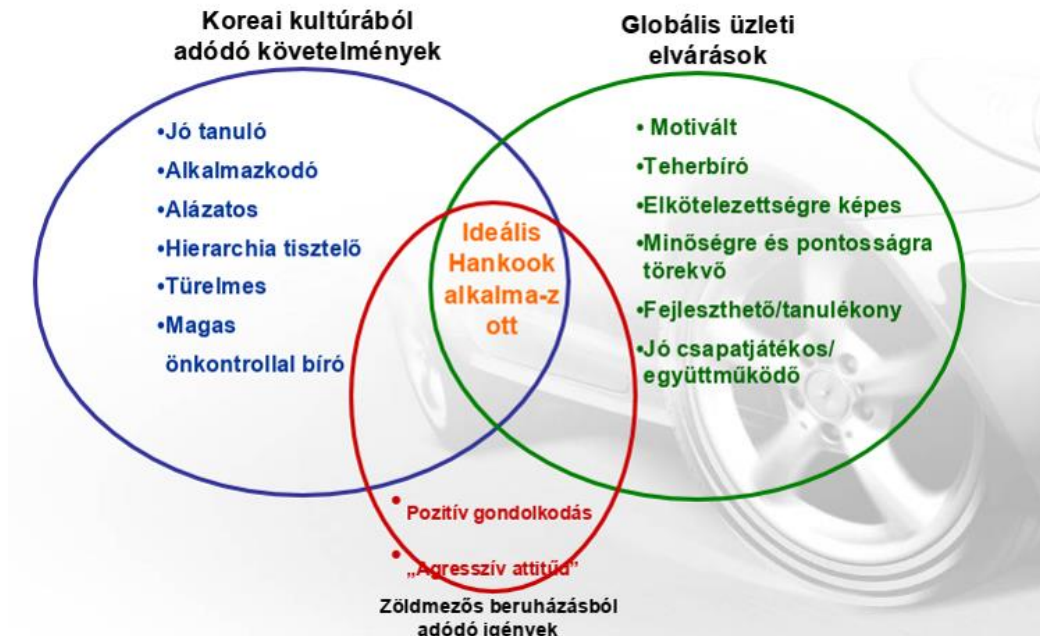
Koreai kultúrából adódó követelmények

•Jó tanuló
•Alkalmazkodó
•Alázatos
•Hierarchia tisztelő
•Türelmes
•Magas önkontrollal bíró

Globális üzleti elvárások

• Motivált
•Teherbíró
•Elkötelezettségre képes
•Minőségre és pontosságra törekvő
•Fejleszthető/tanulékony
•Jó csapatjátékos/ együttműködő

Ideális Hankook alkalma-z ott

• Pozitív gondolkodás
• „Agresszív attitűd"

Zöldmezős beruházásból adódó igények